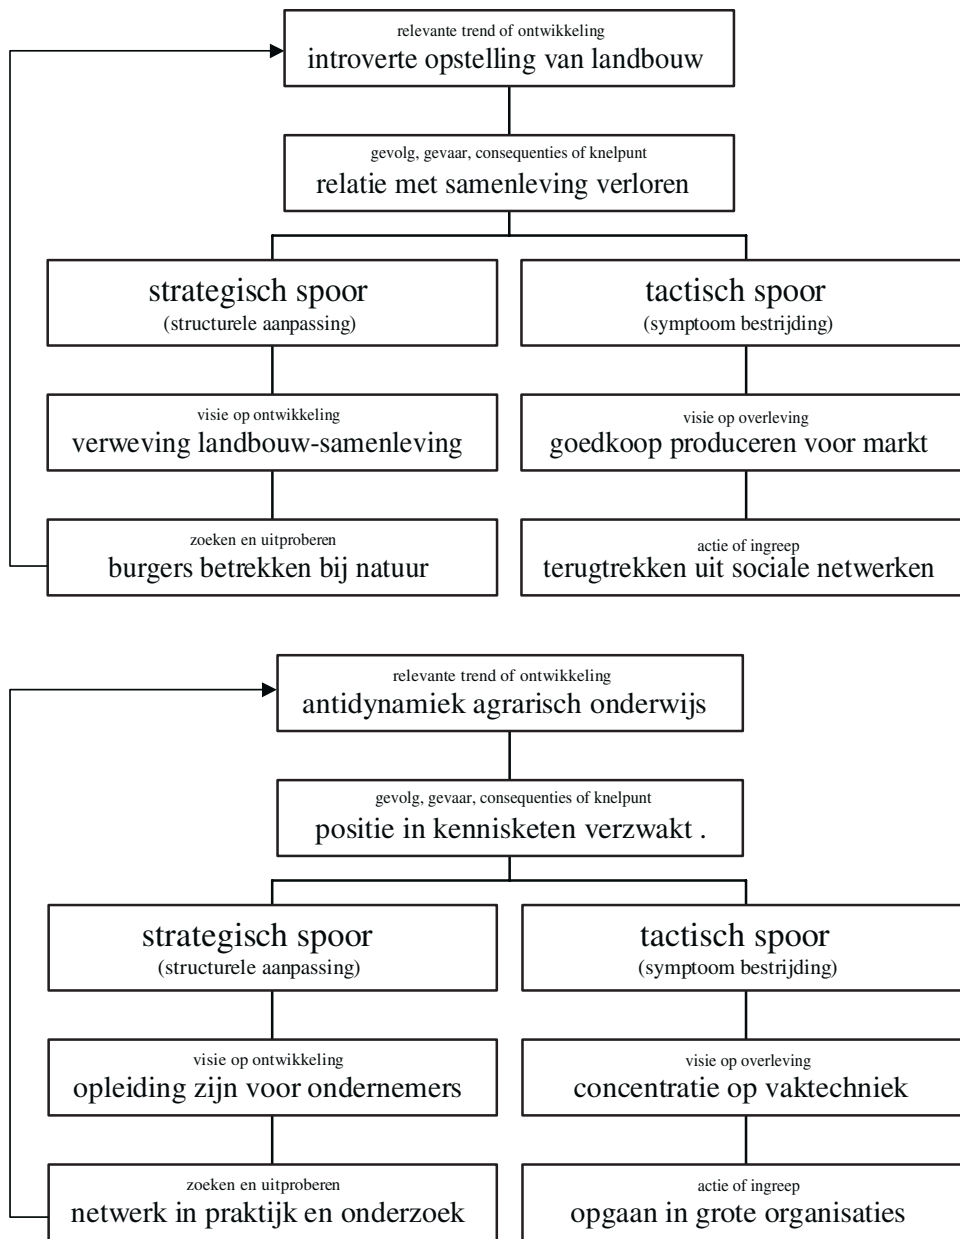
relevante trend of ontwikkeling
introverte opstelling van landbouw

gevolg, gevaar, consequenties of knelpunt
relatie met samenleving verloren

strategisch spoor
(structurele aanpassing)

tactisch spoor
(symptoom bestrijding)

visie op ontwikkeling
verweving landbouw-samenleving

visie op overleving
goedkoop produceren voor markt

zoeken en uitproberen
burgers betrekken bij natuur

actie of ingreep
terugtrekken uit sociale netwerken

relevante trend of ontwikkeling
antidynamiek agrarisch onderwijs

gevolg, gevaar, consequenties of knelpunt
positie in kennisketen verzwakt .

strategisch spoor
(structurele aanpassing)

tactisch spoor
(symptoom bestrijding)

visie op ontwikkeling
opleiding zijn voor ondernemers

visie op overleving
concentratie op vaktechniek

zoeken en uitproberen
netwerk in praktijk en onderzoek

actie of ingreep
opgaan in grote organisaties